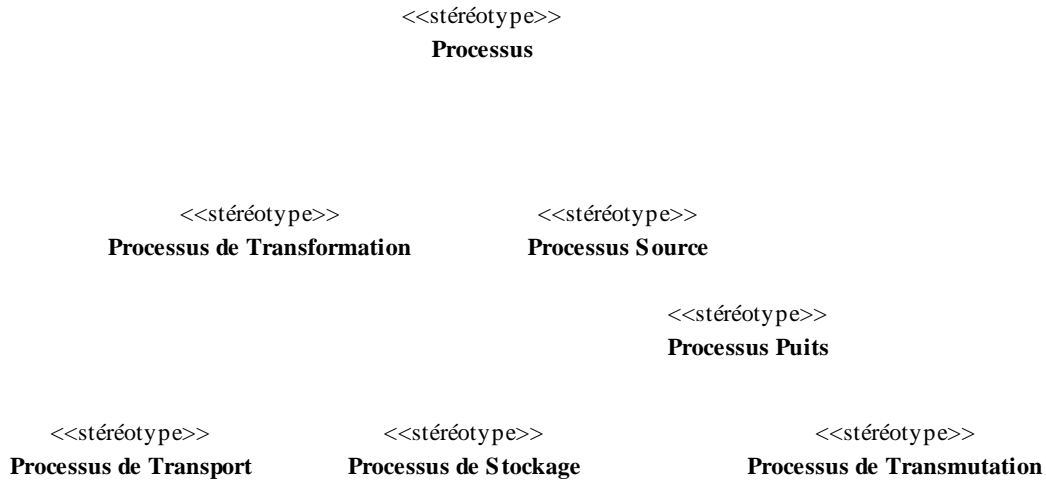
<<stéréotype>>
**Processus**

<<stéréotype>>
**Processus de Transformation**

<<stéréotype>>
**Processus Source**

<<stéréotype>>
**Processus Puits**

<<stéréotype>>
**Processus de Transport**

<<stéréotype>>
**Processus de Stockage**

<<stéréotype>>
**Processus de Transmutation**